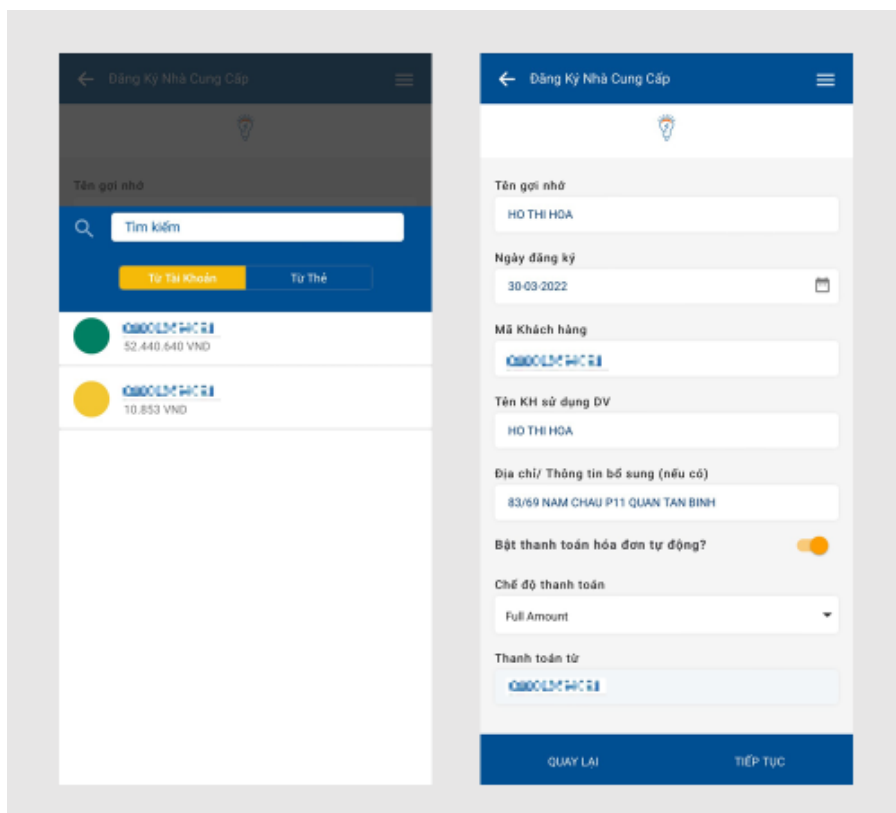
Đăng Ký Nhà Cung Cấp

Tên gợi nhớ

Tìm kiếm

Từ Tài Khoản

Từ Thẻ

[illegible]
52.440.640 VND

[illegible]
10.853 VND

Đăng Ký Nhà Cung Cấp

Tên gợi nhớ
HO THI HOA

Ngày đăng ký
30-03-2022

Mã Khách hàng
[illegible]

Tên KH sử dụng DV
HO THI HOA

Địa chỉ/ Thông tin bổ sung (nếu có)
83/69 NAM CHAU P11 QUAN TAN BINH

Bật thanh toán hóa đơn tự động?

Chế độ thanh toán
Full Amount

Thanh toán từ
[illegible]

QUAY LẠI

TIẾP TỤC